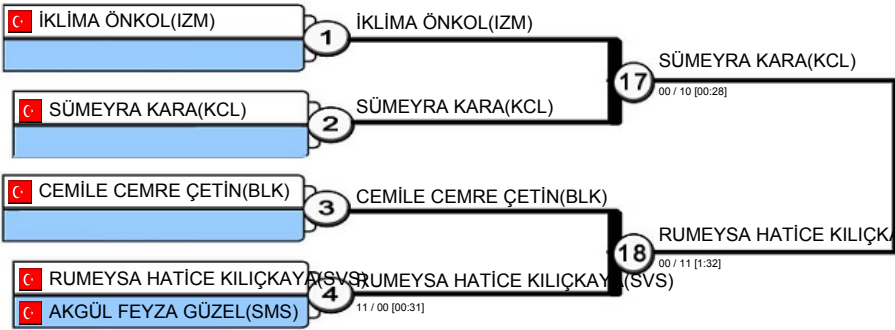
İKLİMA ÖNKOL(IZM)
1
İKLİMA ÖNKOL(IZM)
17
SÜMEYRA KARA(KCL)
00 / 10 [00:28]
SÜMEYRA KARA(KCL)
2
SÜMEYRA KARA(KCL)
CEMİLE CEMRE ÇETİN(BLK)
3
CEMİLE CEMRE ÇETİN(BLK)
18
RUMEYSA HATİCE KILIÇKA
00 / 11 [1:32]
RUMEYSA HATİCE KILIÇKAYA(SVS)
4
RUMEYSA HATİCE KILIÇKAYA(SVS)
11 / 00 [00:31]
AKGÜL FEYZA GÜZEL(SMS)